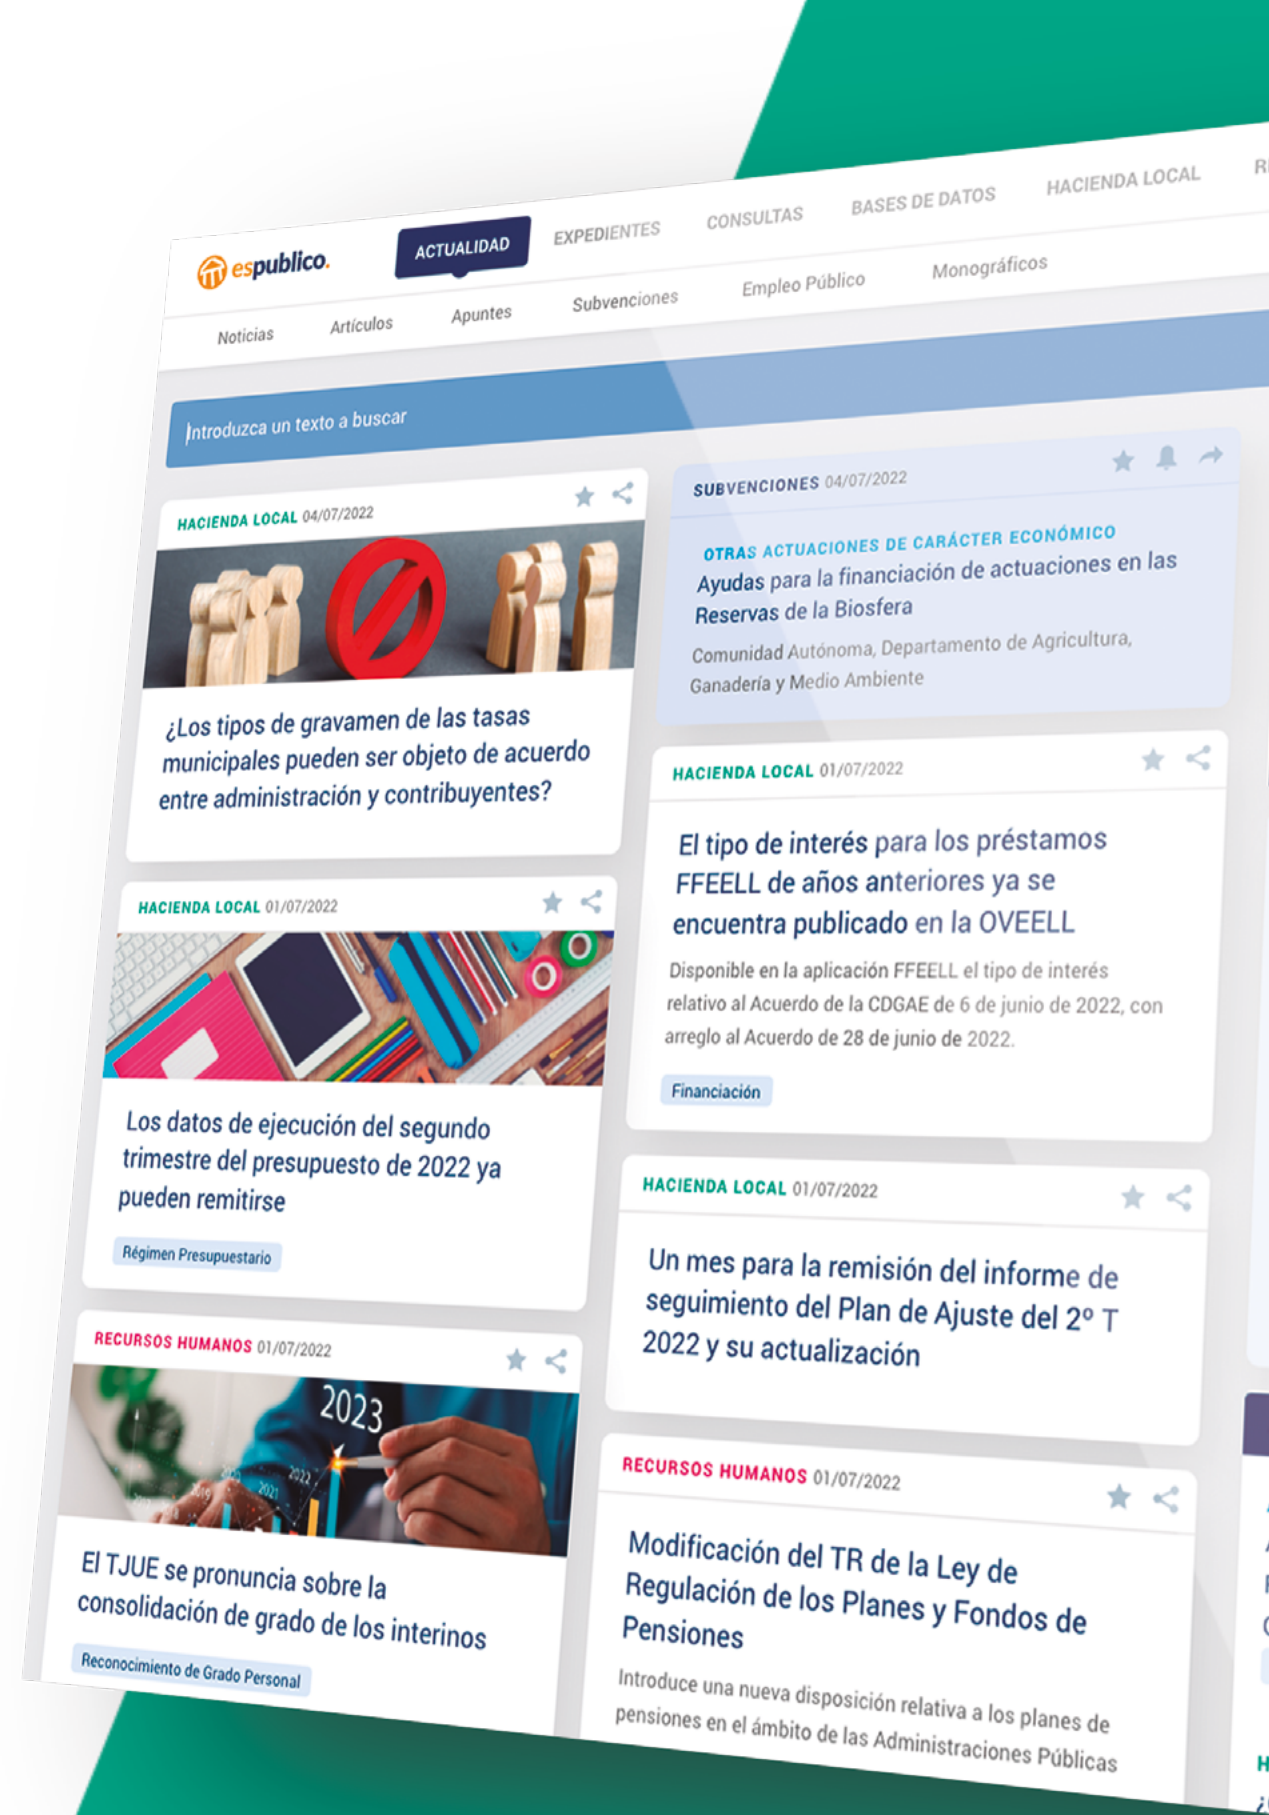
espublico.

ACTUALIDAD EXPEDIENTES CONSULTAS BASES DE DATOS HACIENDA LOCAL R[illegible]

Noticias Artículos Apuntes Subvenciones Empleo Público Monográficos

Introduzca un texto a buscar

HACIENDA LOCAL 04/07/2022

¿Los tipos de gravamen de las tasas municipales pueden ser objeto de acuerdo entre administración y contribuyentes?

HACIENDA LOCAL 01/07/2022

Los datos de ejecución del segundo trimestre del presupuesto de 2022 ya pueden remitirse

Régimen Presupuestario

RECURSOS HUMANOS 01/07/2022

2023

El TJUE se pronuncia sobre la consolidación de grado de los interinos

Reconocimiento de Grado Personal

SUBVENCIONES 04/07/2022

OTRAS ACTUACIONES DE CARÁCTER ECONÓMICO

Ayudas para la financiación de actuaciones en las Reservas de la Biosfera

Comunidad Autónoma, Departamento de Agricultura, Ganadería y Medio Ambiente

HACIENDA LOCAL 01/07/2022

El tipo de interés para los préstamos FFEELL de años anteriores ya se encuentra publicado en la OVEELL

Disponible en la aplicación FFEELL el tipo de interés relativo al Acuerdo de la CDGAE de 6 de junio de 2022, con arreglo al Acuerdo de 28 de junio de 2022.

Financiación

HACIENDA LOCAL 01/07/2022

Un mes para la remisión del informe de seguimiento del Plan de Ajuste del 2º T 2022 y su actualización

RECURSOS HUMANOS 01/07/2022

Modificación del TR de la Ley de Regulación de los Planes y Fondos de Pensiones

Introduce una nueva disposición relativa a los planes de pensiones en el ámbito de las Administraciones Públicas